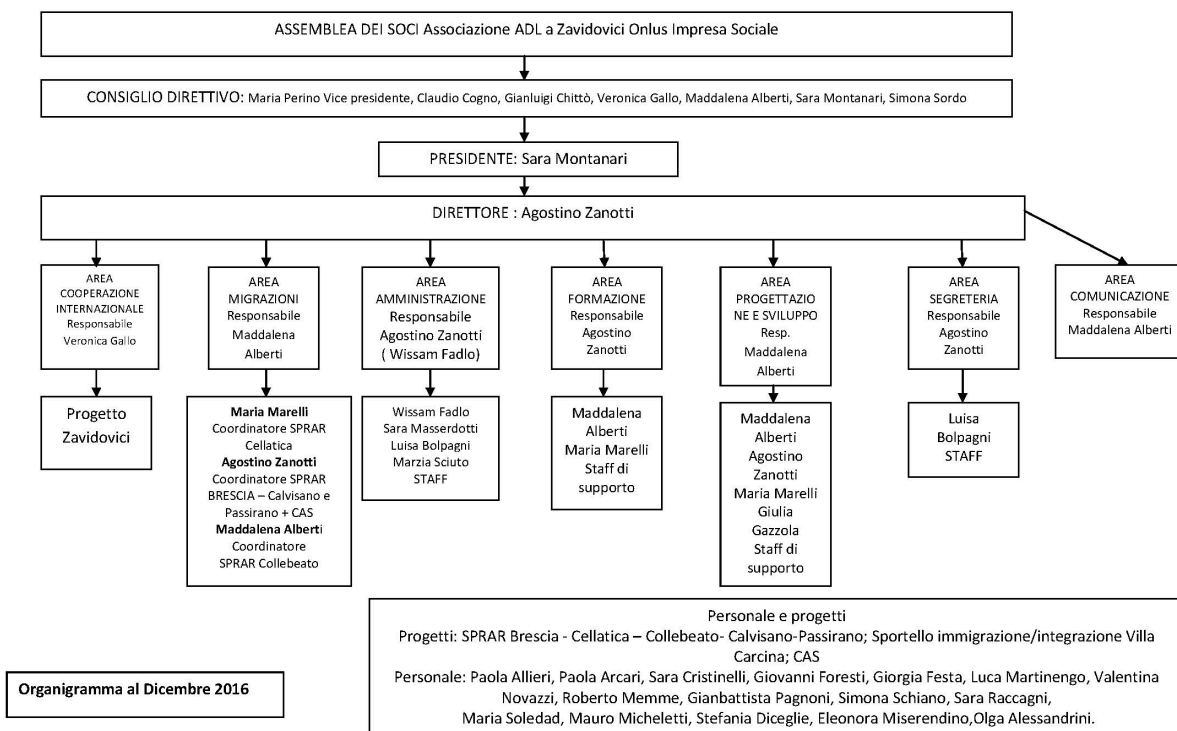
ASSEMBLEA DEI SOCI Associazione ADL a Zavidovici Onlus Impresa Sociale

CONSIGLIO DIRETTIVO: Maria Perino Vice presidente, Claudio Cogno, Gianluigi Chittò, Veronica Gallo, Maddalena Alberti, Sara Montanari, Simona Sordo

PRESIDENTE: Sara Montanari

DIRETTORE : Agostino Zanotti

AREA COOPERAZIONE INTERNAZIONALE Responsabile Veronica Gallo

Progetto Zavidovici

AREA MIGRAZIONI Responsabile Maddalena Alberti

**Maria Marelli** Coordinatore SPRAR Cellatica **Agostino Zanotti** Coordinatore SPRAR BRESCIA – Calvisano e Passirano + CAS **Maddalena Alberti** Coordinatore SPRAR Collebeato

AREA AMMINISTRAZIONE Responsabile Agostino Zanotti ( Wissam Fadlo)

Wissam Fadlo Sara Masserdotti Luisa Bolpagni Marzia Sciuto STAFF

AREA FORMAZIONE Responsabile Agostino Zanotti

Maddalena Alberti Maria Marelli Staff di supporto

AREA PROGETTAZIONE E SVILUPPO Resp. Maddalena Alberti

Maddalena Alberti Agostino Zanotti Maria Marelli Giulia Gazzola Staff di supporto

AREA SEGRETERIA Responsabile Agostino Zanotti

Luisa Bolpagni STAFF

AREA COMUNICAZIONE Responsabile Maddalena Alberti

Personale e progetti
Progetti: SPRAR Brescia - Cellatica – Collebeato- Calvisano-Passirano; Sportello immigrazione/integrazione Villa Carcina; CAS
Personale: Paola Allieri, Paola Arcari, Sara Cristinelli, Giovanni Foresti, Giorgia Festa, Luca Martinengo, Valentina Novazzi, Roberto Memme, Gianbattista Pagnoni, Simona Schiano, Sara Raccagni, Maria Soledad, Mauro Micheletti, Stefania Diceglie, Eleonora Miserendino,Olga Alessandrini.

**Organigramma al Dicembre 2016**